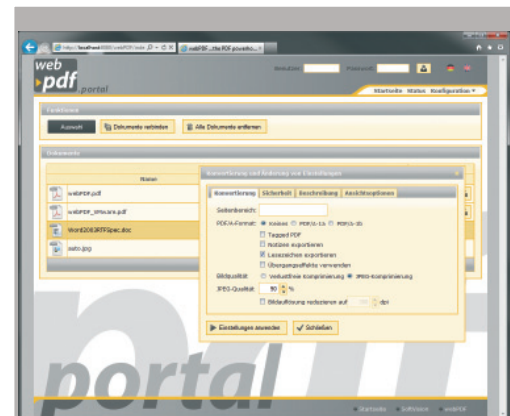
http://localhost:8080/webPDF/inde... webPDF ...the PDF provide...

web pdf portal

Benutzer: Passwort:

Startseite Status Konfiguration

Funktionen

Auswahl Dokumente verbinden Alle Dokumente entfernen

Dokumente

Name

webPDF.pdf

webPDF_Whitepaper.pdf

Word2003RTFSpec.doc

auto.jpg

Konvertierung und Änderung von Einstellungen

Konvertierung Sicherheit Beschreibung Ansichtsoptionen

Seitenbereich:

PDF/A-Format: Keines PDF/A-1b PDF/A-2b

Tagged PDF

Notizen exportieren

Lesezeichen exportieren

Übergangseffekte verwenden

Bildqualität: Verlustfreie Komprimierung JPEG-Komprimierung

JPEG-Qualität: 90 %

Bildauflösung reduzieren auf dpi

Einstellungen anwenden Schließen

portal

Startseite Software webPDF